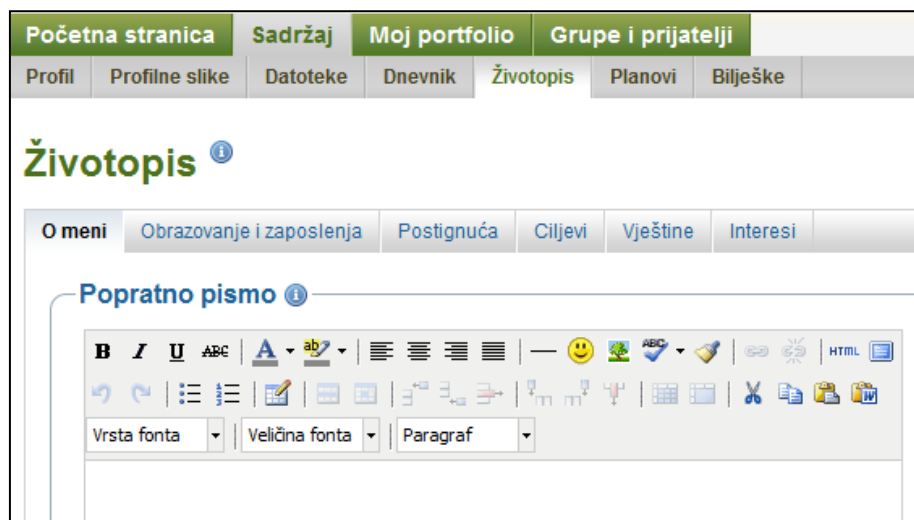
Početna stranica | Sadržaj | Moj portfolio | Grupe i prijatelji

Profil | Profilne slike | Datoteke | Dnevnik | Životopis | Planovi | Bilješke

Životopis

O meni | Obrazovanje i zaposlenja | Postignuća | Ciljevi | Vještine | Interesi

Popratno pismo

B I U ABC A ab HTML

Vrsta fonta | Veličina fonta | Paragraf